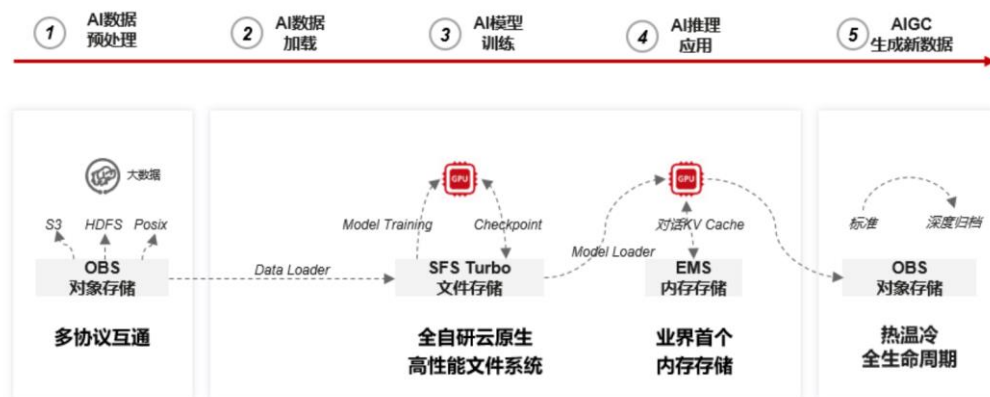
1 AI数据预处理

2 AI数据加载

3 AI模型训练

4 AI推理应用

5 AIGC生成新数据

大数据

S3 HDFS Posix

OBS
对象存储

多协议互通

Data Loader

GPU

Model Training

Checkpoint

SFS Turbo
文件存储

Model Loader

GPU

对话KV Cache

EMS
内存存储

全自研云原生
高性能文件系统

业界首个
内存存储

标准 深度归档

OBS
对象存储

热温冷
全生命周期